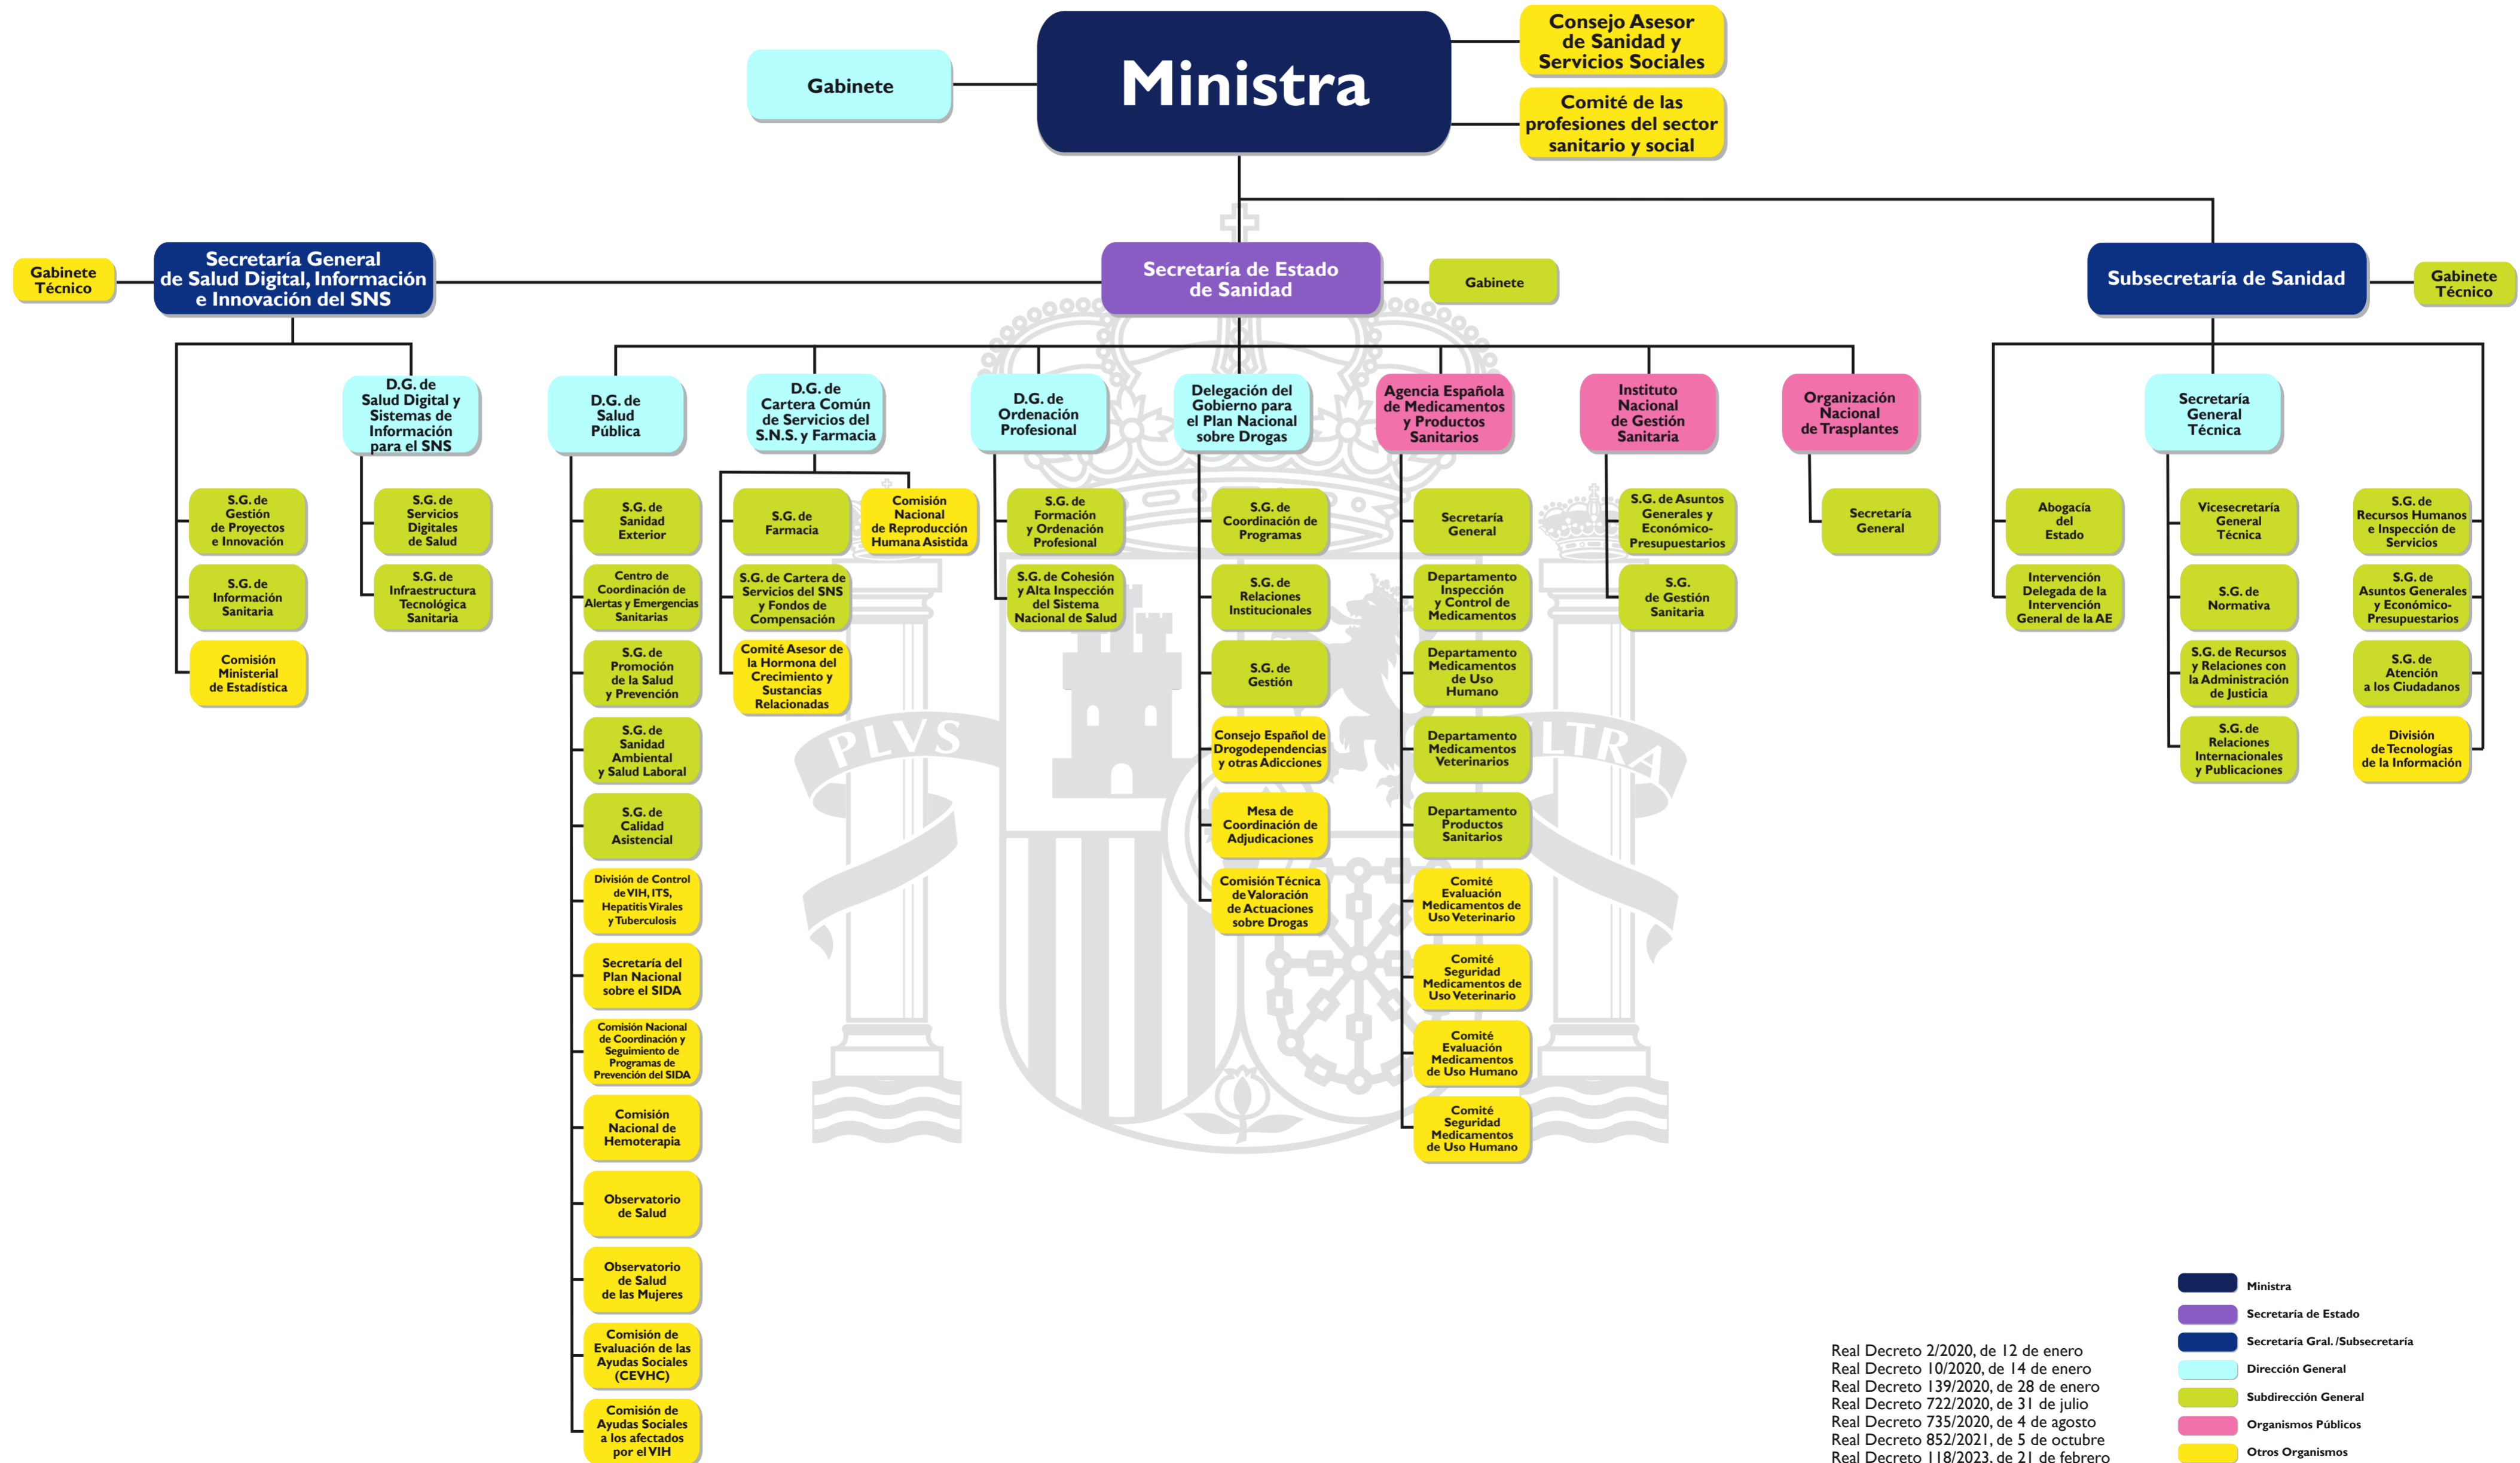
Ministra

Gabinete

Consejo Asesor de Sanidad y Servicios Sociales

Comité de las profesiones del sector sanitario y social

Gabinete Técnico

Secretaría General de Salud Digital, Información e Innovación del SNS

Secretaría de Estado de Sanidad

Gabinete

Subsecretaría de Sanidad

Gabinete Técnico

S.G. de Gestión de Proyectos e Innovación

S.G. de Información Sanitaria

Comisión Ministerial de Estadística

D.G. de Salud Digital y Sistemas de Información para el SNS

S.G. de Servicios Digitales de Salud

S.G. de Infraestructura Tecnológica Sanitaria

D.G. de Salud Pública

S.G. de Sanidad Exterior

Centro de Coordinación de Alertas y Emergencias Sanitarias

S.G. de Promoción de la Salud y Prevención

S.G. de Sanidad Ambiental y Salud Laboral

S.G. de Calidad Asistencial

División de Control de VIH, ITS, Hepatitis Virales y Tuberculosis

Secretaría del Plan Nacional sobre el SIDA

Comisión Nacional de Coordinación y Seguimiento de Programas de Prevención del SIDA

Comisión Nacional de Hemoterapia

Observatorio de Salud

Observatorio de Salud de las Mujeres

Comisión de Evaluación de las Ayudas Sociales (CEVHC)

Comisión de Ayudas Sociales a los afectados por el VIH

D.G. de Cartera Común de Servicios del S.N.S. y Farmacia

S.G. de Farmacia

Comisión Nacional de Reproducción Humana Asistida

S.G. de Cartera de Servicios del SNS y Fondos de Compensación

Comité Asesor de la Hormona del Crecimiento y Sustancias Relacionadas

D.G. de Ordenación Profesional

S.G. de Formación y Ordenación Profesional

S.G. de Cohesión y Alta Inspección del Sistema Nacional de Salud

Delegación del Gobierno para el Plan Nacional sobre Drogas

S.G. de Coordinación de Programas

S.G. de Relaciones Institucionales

S.G. de Gestión

Consejo Español de Drogodependencias y otras Adicciones

Mesa de Coordinación de Adjudicaciones

Comisión Técnica de Valoración de Actuaciones sobre Drogas

Agencia Española de Medicamentos y Productos Sanitarios

Secretaría General

Departamento Inspección y Control de Medicamentos

Departamento Medicamentos de Uso Humano

Departamento Medicamentos Veterinarios

Departamento Productos Sanitarios

Comité Evaluación Medicamentos de Uso Veterinario

Comité Seguridad Medicamentos de Uso Veterinario

Comité Evaluación Medicamentos de Uso Humano

Comité Seguridad Medicamentos de Uso Humano

Instituto Nacional de Gestión Sanitaria

S.G. de Asuntos Generales y Económico-Presupuestarios

S.G. de Gestión Sanitaria

Organización Nacional de Trasplantes

Secretaría General

Abogacía del Estado

Intervención Delegada de la Intervención General de la AE

Secretaría General Técnica

Vicesecretaría General Técnica

S.G. de Normativa

S.G. de Recursos y Relaciones con la Administración de Justicia

S.G. de Relaciones Internacionales y Publicaciones

S.G. de Recursos Humanos e Inspección de Servicios

S.G. de Asuntos Generales y Económico-Presupuestarios

S.G. de Atención a los Ciudadanos

División de Tecnologías de la Información

PLVS VLTRA

Real Decreto 2/2020, de 12 de enero
Real Decreto 10/2020, de 14 de enero
Real Decreto 139/2020, de 28 de enero
Real Decreto 722/2020, de 31 de julio
Real Decreto 735/2020, de 4 de agosto
Real Decreto 852/2021, de 5 de octubre
Real Decreto 118/2023, de 21 de febrero

Ministra
Secretaría de Estado
Secretaría Gral. /Subsecretaría
Dirección General
Subdirección General
Organismos Públicos
Otros Organismos